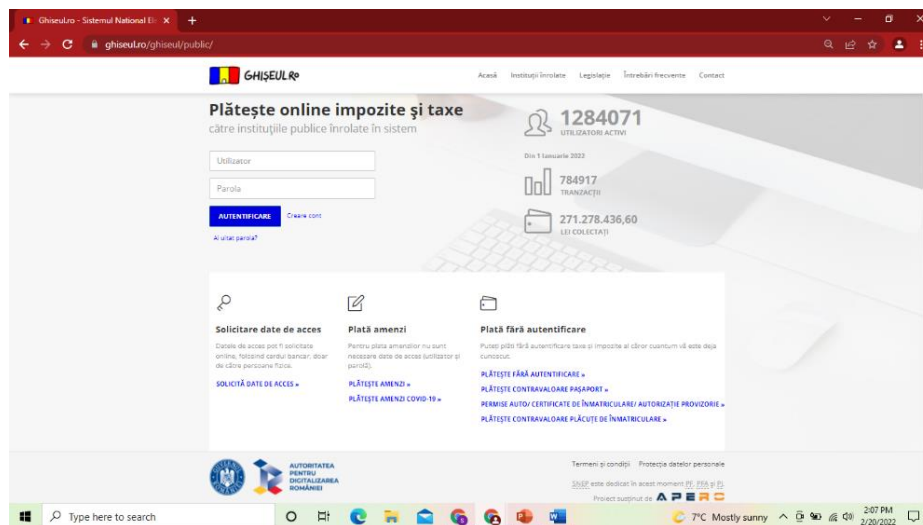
Ghiseul.ro - Sistemul National El ×
ghiseul.ro/ghiseul/public/

GHIȘEUL.RO

Acasă Instituții înrolate Legislație Întrebări frecvente Contact

Plătește online impozite și taxe
către instituțiile publice înrolate în sistem

Utilizator
Parola
AUTENTIFICARE Creare cont
Ai uitat parola?

1284071
UTILIZATORI ACTIVI

Din 1 Ianuarie 2022

784917
TRANZACȚII

271.278.436,60
LEI COLECTAȚI

Solicitare date de acces
Datele de acces pot fi solicitate online, folosind cardul bancar, doar de către persoane fizice.
SOLICITĂ DATE DE ACCES »

Plată amenzi
Pentru plata amenzilor nu sunt necesare date de acces (utilizator și parolă).
PLĂTEȘTE AMENZI »
PLĂTEȘTE AMENZI COVID-19 »

Plată fără autentificare
Puteți plăti fără autentificare taxe și impozite al căror cuantum vă este deja cunoscut.
PLĂTEȘTE FĂRĂ AUTENTIFICARE »
PLĂTEȘTE CONTRAVALOARE PAȘAPORT »
PERMISE AUTO/ CERTIFICATE DE ÎNMATRICULARE/ AUTORIZAȚIE PROVIZORIE »
PLĂTEȘTE CONTRAVALOARE PLĂCUȚE DE ÎNMATRICULARE »

AUTORITATEA PENTRU DIGITALIZAREA ROMÂNIEI

Termeni și condiții Protecția datelor personale
SNEP este dedicat în acest moment PF, PFA și PJ.
Proiect susținut de APERC

Type here to search
7°C Mostly sunny
2:07 PM
2/20/2022